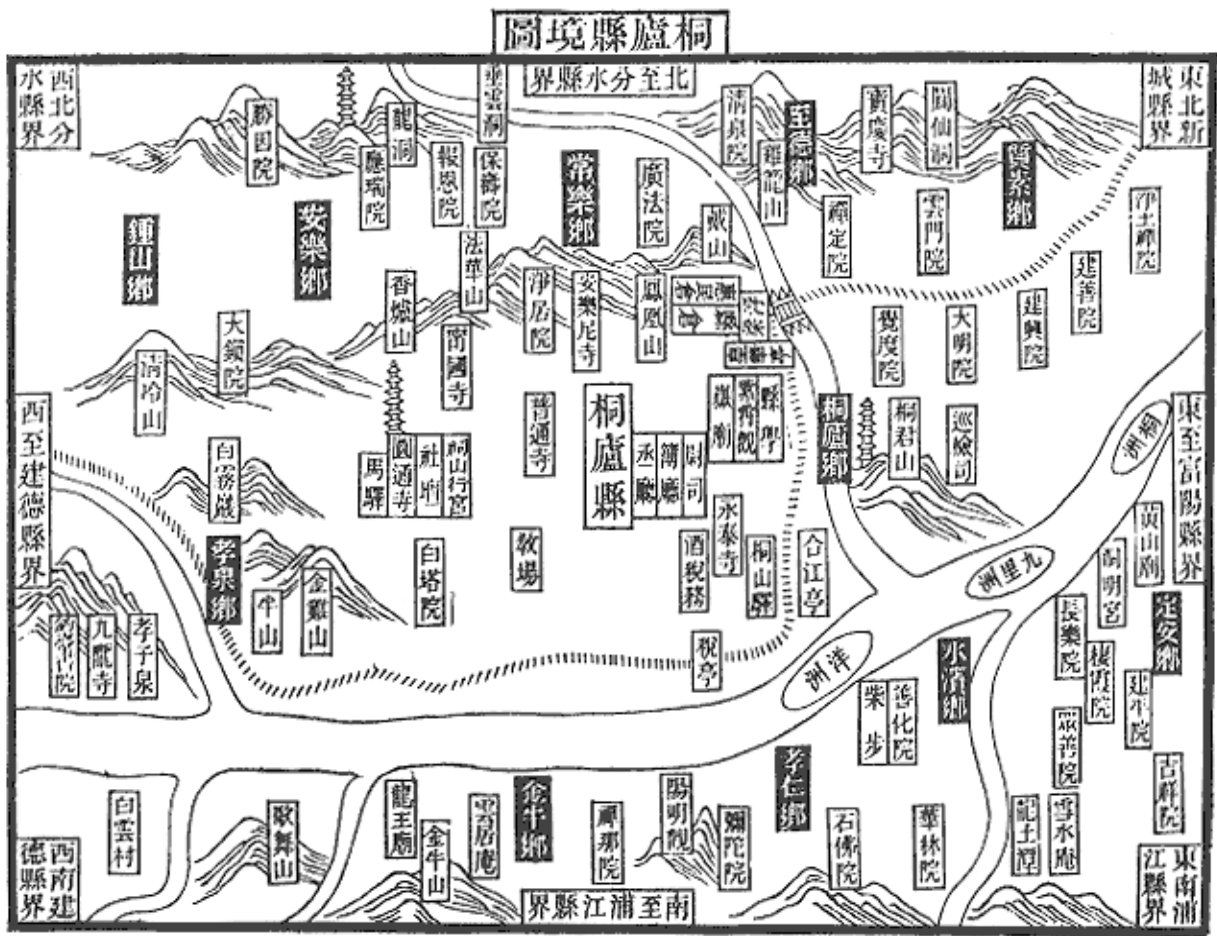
圖境縣廬桐

西北分水縣界

界縣水分至北

東北新城縣界

鍾山鄉

安樂鄉

常樂鄉

玉蔭鄉

賢泰鄉

鄧固院

龍洞

應瑞院

報恩院

垂雲洞

保壽院

廣法院

清泉院

羅院山

寶慶寺

圓仙洞

禪定院

雲門院

淨土禪院

建善院

建興院

大明院

覺度院

法華山

香爐山

淨居院

安樂尼寺

鳳凰山

戴山

大鐘院

清冷山

寓國寺

桐廬縣

普通寺

丞廳

簿廳

尉司

縣學

紫霄觀

嶽廟

桐廬鄉

桐君山

巡檢司

西至建德縣界

白霧嶺

圓通寺

社壇

桐山行宮

馬驛

孝泉鄉

白塔院

教場

酒稅務

永泰寺

桐山驛

合江亭

東至富陽縣界

黃山廟

洞明宮

九里洲

定安鄉

牛山

金雞山

稅亭

洋洲

長樂院

棲霞院

延平院

孝子泉

九龍寺

崇福院

柴步

崇化院

水濱鄉

崇善院

吉祥院

白雲村

歌舞山

龍王廟

金牛山

雲居庵

金牛鄉

瑯琊院

陽明觀

彌陀院

孝仁鄉

石佛院

華林院

龍玉潭

雪水庵

西南建德縣界

界縣江浦至南

東南浦江縣界